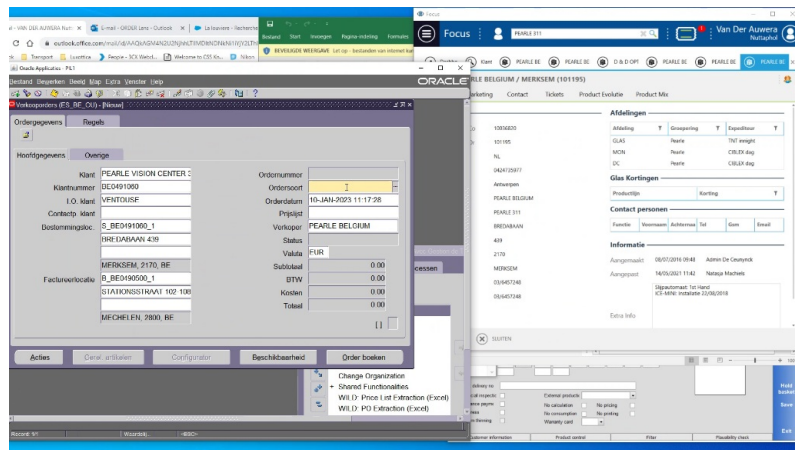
- VAN DER AUWERA Num
E-mail - ORDER Lens - Outlook
Le louvent - Rechercher
outlook.office.com/mail/id/AAQkAGM4N2U3NjhkLTM
Transport
Lusottica
Peopie - SCI Websit
Welcome to CSS Ko
Nikon
Oracle Applications - PIL1
Bestand
Start
Invoegen
Pagina-indeling
Formules
BEVEILIGDE WEERGAVE
Let op - bestanden van internet kunnen
Focus
Van Der Auwera
Nuttaphol
Focus
PEARLE 311
Klant
PEARLE BE
PEARLE BE
O & D OPT
PEARLE BE
PEARLE BE
PEARLE BE
Bestand
Bewerken
Beeld
Map
Extra
Venster
Help
ORACLE
Verkooporders (ES_BE_OU) - [Nieuw]
Ordergegevens
Regels
Hoofdgegevens
Overige
Klant
PEARLE VISION CENTER 3
Klantnummer
BE0491060
I.O. klant
VENTOUSF
Contactp. klant
Bestemmingsloc.
S_BE0491060_1
BREDABAAN 439
MERKSEM, 2170, BE
Factureerlocatie
B_BE0490500_1
STATIONSSTRAAT 102 108
MECHELEN, 2800, BE
Ordernummer
Ordersoort
Orderdatum
10-JAN-2023 11:17:28
Prijslijst
Verkoper
PEARLE BELGIUM
Status
Valuta
EUR
Subtotaal
0.00
BTW
0.00
Kosten
0.00
Totaal
0.00
[ ]
Acties
Derde artikelen
Configurator
Beschikbaarheid
Order boeken
Record: 1/1
<OSC>
Change Organization
Shared Functionalities
WILD: Price List Extraction (Excel)
WILD: PO Extraction (Excel)
ccessen
RLE BELGIUM / MERKSEM (101195)
Marketing
Contact
Tickets
Product Evolutie
Product Mix
10036820
101195
NL
0424735977
Antwerpen
PEARLE BELGIUM
PEARLE 311
BREDABAAN
439
2170
MERKSEM
03/6457248
03/6457248
Afdelingen
| Afdeling | Groepering | Expediteur |
|---|---|---|
| GLAS | Pearle | TNT eneight |
| MON | Pearle | CIBLEX dag |
| DC | Pearle | CIBLEX dag |
Glas Kortingen
Productlijn
Korting
Contact personen
Functie
Voornaam
Achternaa
Tel
Gsm
Email
Informatie
Aangemaakt
08/07/2016 09:48
Admin De Ceuninck
Aangepast
14/05/2021 11:42
Natasja Machiels
Slijpautomaat 1st Hand
ICS-MINI installatie 22/08/2018
Extra Info
SLUITEN
Delivery no
External products
No calculation
No pricing
No consumption
No pricing
Warranty card
Customer information
Product control
Filter
Plausibility check
Hold basket
Save
Exit